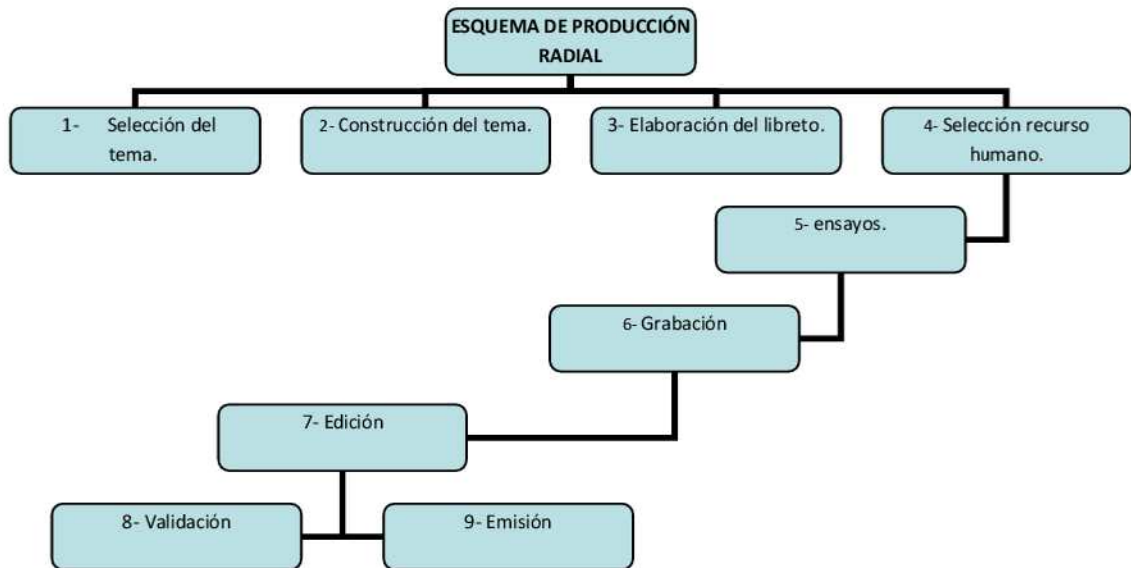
ESQUEMA DE PRODUCCIÓN RADIAL

1- Selección del tema.

2- Construcción del tema.

3- Elaboración del libreto.

4- Selección recurso humano.

5- ensayos.

6- Grabación

7- Edición

8- Validación

9- Emisión